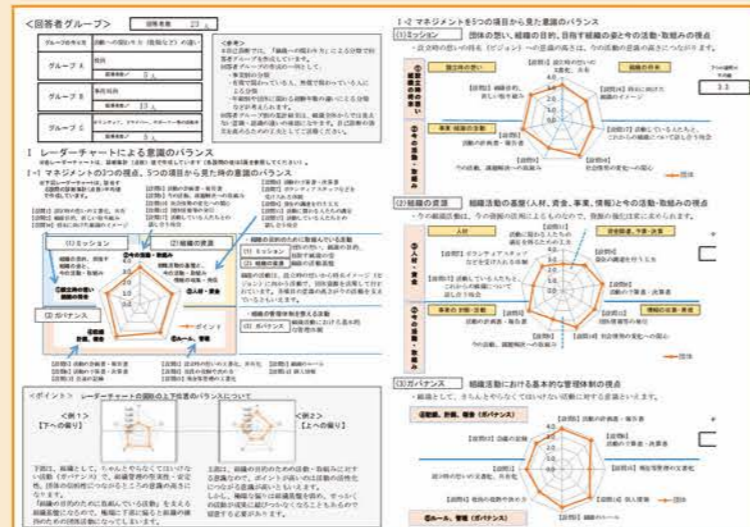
<回答者グループ>

回答者数 23人

| | |
|---|---|
| グループ A | 役員 |
| | 回答者数 5人 |
| グループ B | 事務局員 |
| | 回答者数 13人 |
| グループ C | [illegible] |
| | 回答者数 5人 |

<参考>
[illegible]

I レーダーチャートによる意識のバランス

I-1 マネジメントの3つの視点、5つの項目から見た時の意識のバランス

(1)ミッション

(2)組織の資源

(3) ガバナンス

①今の活動・取組み

②組織の資源

③人材・資金

④ルール、管理

⑤組織の目的、計画、理念

ポイント

<ポイント> レーダーチャートの図形の上下左右のバランスについて

<例1> 【下への偏り】

<例2> 【上への偏り】

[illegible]

I-2 マネジメントを5つの項目から見た意識のバランス

①ミッション 団体の想い、組織の目的、目指す組織の姿と今の活動・取組みの視点

・自分自身の想いの姿（ビジョン）への意識の高さは、今の活動の意識の高さにつながります。

3.3

組織の姿

今の活動

団体

②組織の資源 組織活動の基盤（人材、資金、事業、情報）と今の活動・取組みの視点

・今の組織資源は、今の活動の活用によるものなので、資源の強化は常に求められます。

人材

資金調達、予算・決算

事業の計画・報告

情報の収集・発信

団体

③ガバナンス 組織運営における基本的な管理体制の視点

・組織として、きちんとやらなくてはいけない活動に対する意識といえます。

③組織、計画、理念（ガバナンス）

④ルール、管理（ガバナンス）

団体